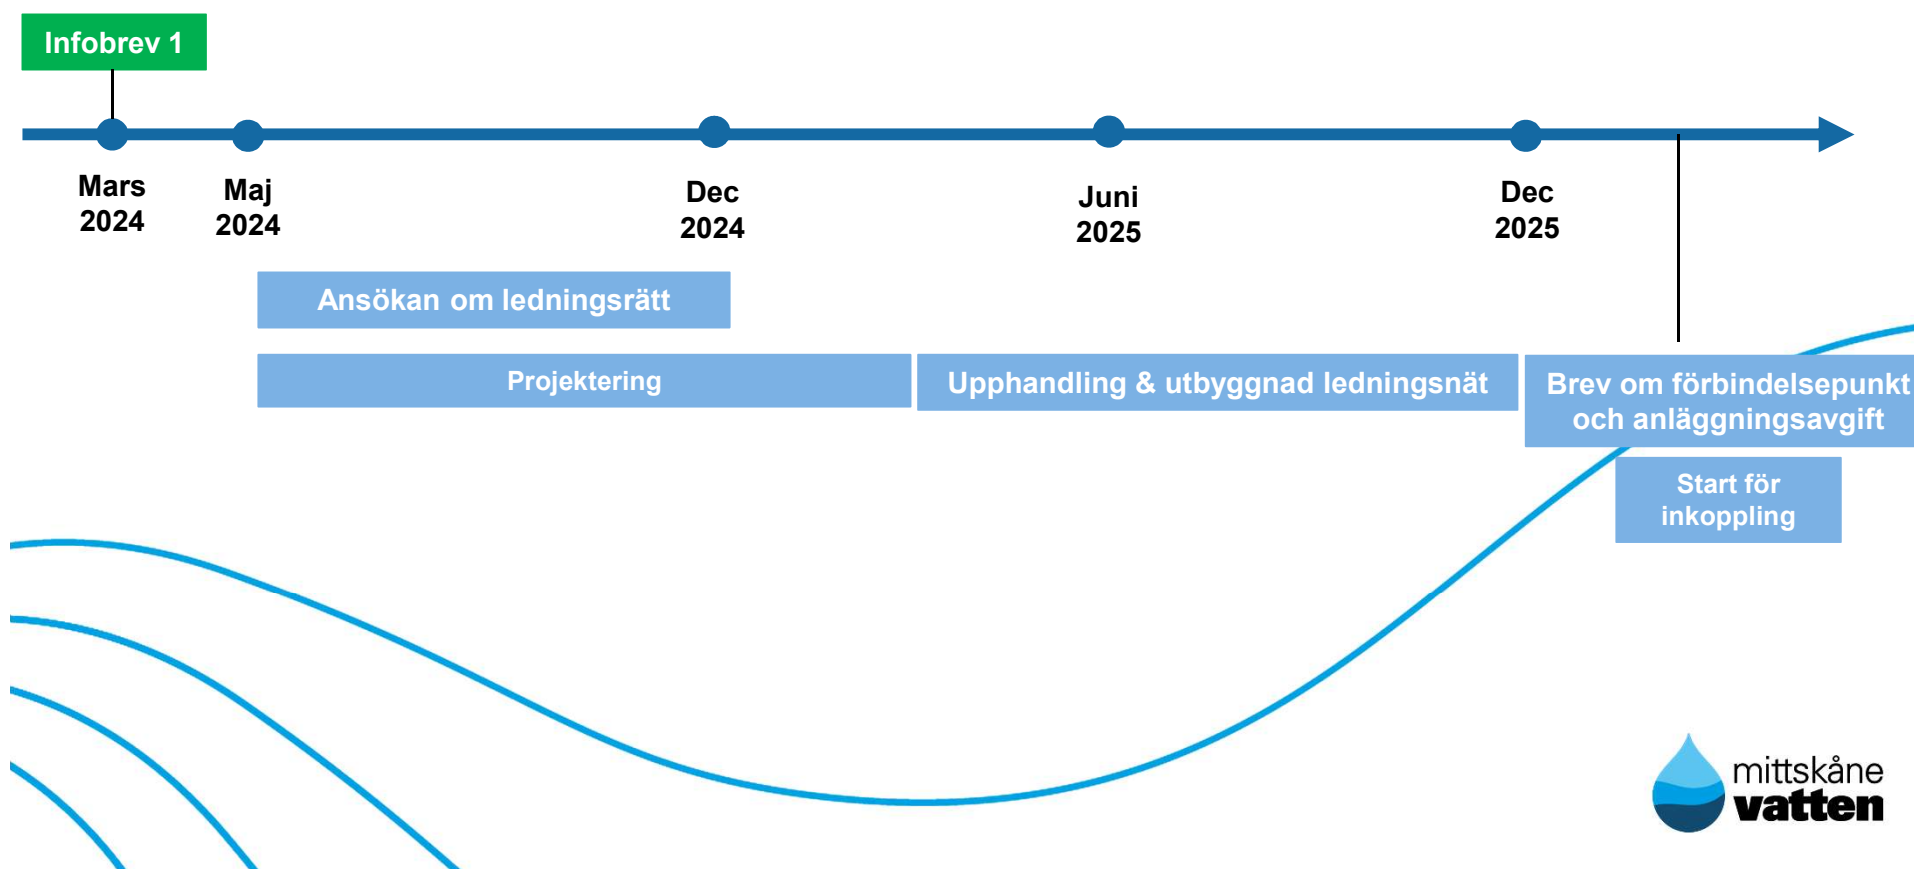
Infobrev 1

Mars 2024

Maj 2024

Dec 2024

Juni 2025

Dec 2025

Ansökan om ledningsrätt

Projektering

Upphandling & utbyggnad ledningsnät

Brev om förbindelsepunkt och anläggningsavgift

Start för inkoppling

mittskåne vatten